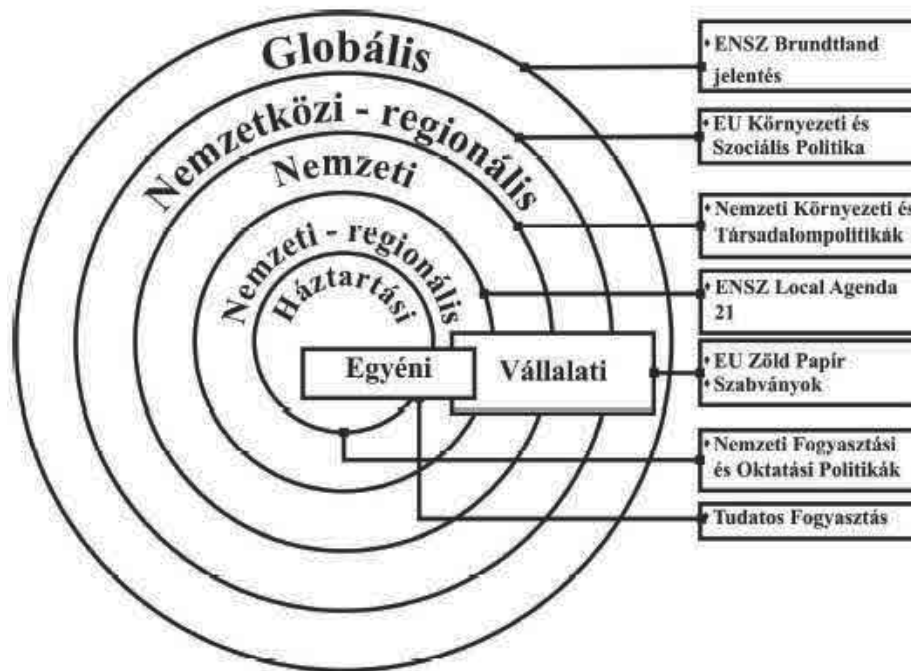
Globális

Nemzetközi - regionális

Nemzeti

Nemzeti - regionális

Háztartási

Egyéni

Vállalati

• ENSZ Brundtland jelentés

• EU Környezeti és Szociális Politika

• Nemzeti Környezeti és Társadalompolitikák

• ENSZ Local Agenda 21

• EU Zöld Papír
• Szabványok

• Nemzeti Fogyasztási és Oktatási Politikák

• Tudatos Fogyasztás